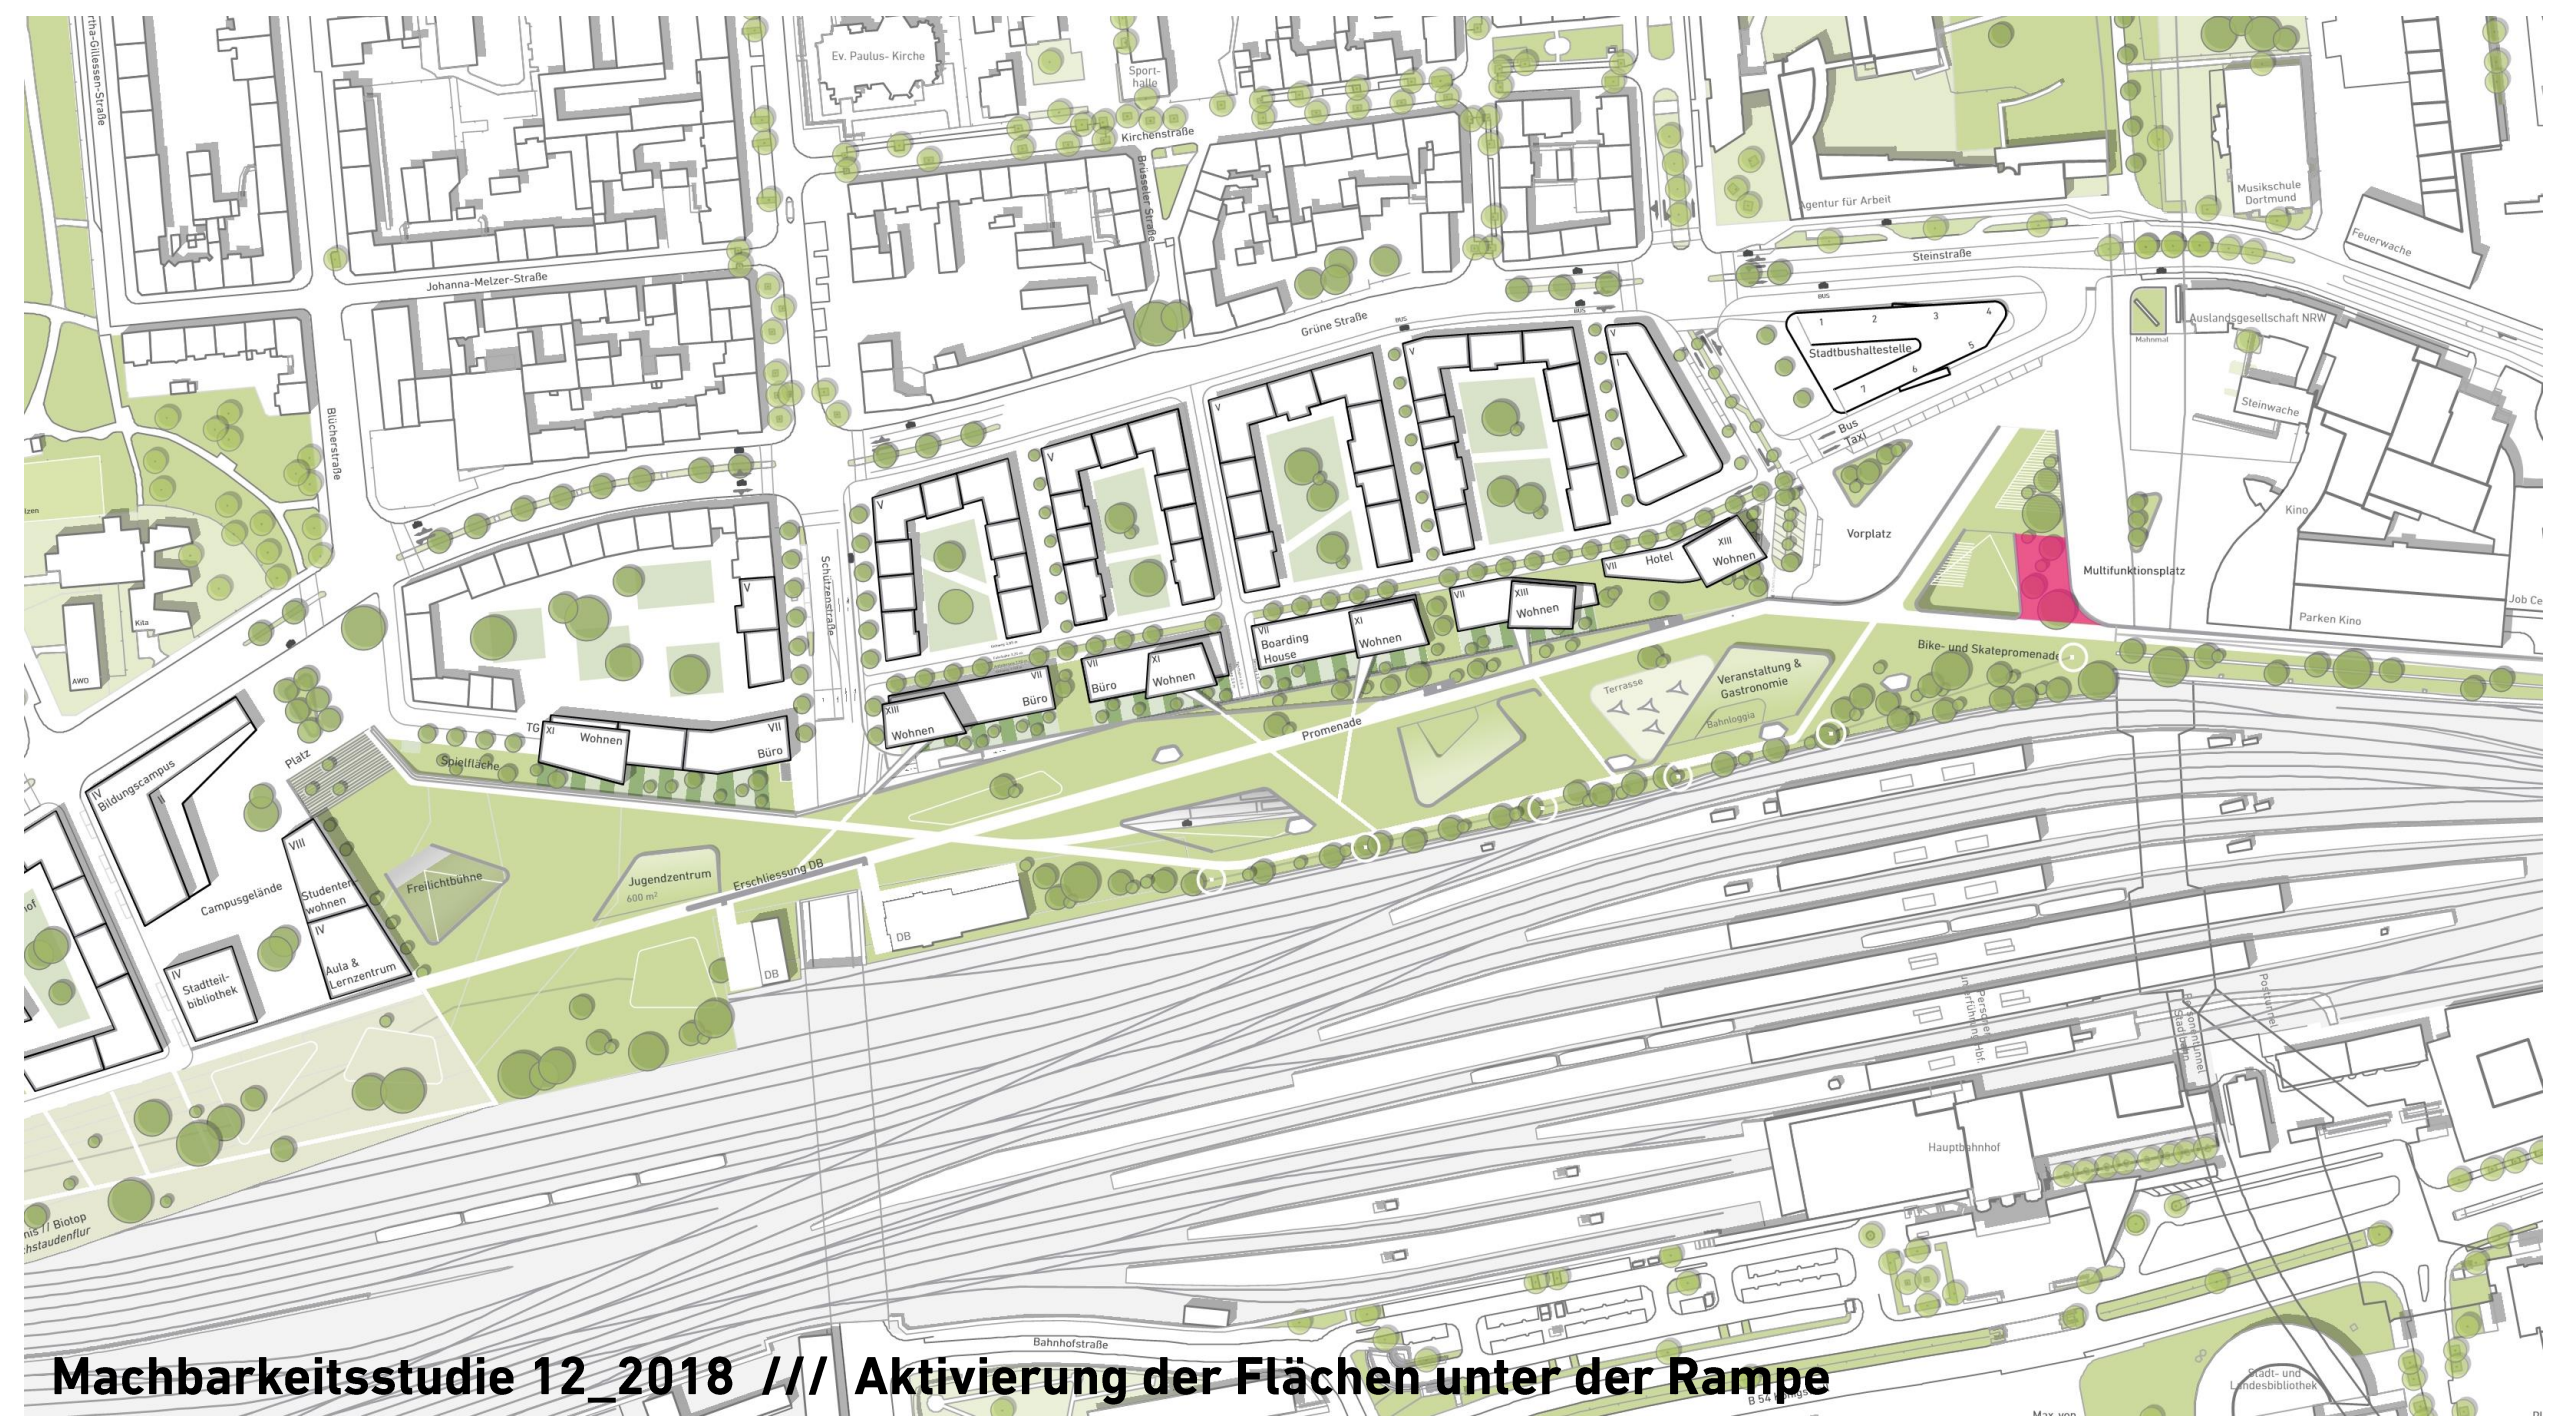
rtha-Gillessen-Straße
Ev. Paulus- Kirche
Sporthalle
Kirchenstraße
Brüsseler Straße
Agentur für Arbeit
Musikschule Dortmund
Feuerwache
Steinstraße
Johanna-Melzer-Straße
Grüne Straße
BUS
BUS
BUS
Stadtbushaltestelle
1 2 3 4 5 6 7
Auslandsgesellschaft NRW
Mahnmal
Steinwache
Bus
Taxi
Blücherstraße
V
V
V
V
V
V
V
Vorplatz
Kino
Multifunktionsplatz
Parken Kino
Job Ce
Kita
AWO
Schützenstraße
VII Hotel
XIII Wohnen
VII
XIII Wohnen
VII Boarding House
XI Wohnen
VII Büro
XI Wohnen
XIII Wohnen
VII Büro
TG XI Wohnen
VII Büro
Bike- und Skatepromenade
Terrasse
Veranstaltung & Gastronomie
Bahnloggia
Promenade
Spielfläche
Platz
IV Bildungscampus
II
VIII
Studentenwohnen
IV
Aula & Lernzentrum
Campusgelände
IV Stadtteilbibliothek
Freilichtbühne
Jugendzentrum
600 m²
Erschliessung DB
DB
DB
Personenunterführung Hbf
Postunnel
Hauptbahnhof
nis // Biotop
hstaudenflur
Bahnhofstraße
Stadt- und Landesbibliothek
B 54
Max von
Machbarkeitsstudie 12_2018 /// Aktivierung der Flächen unter der Rampe